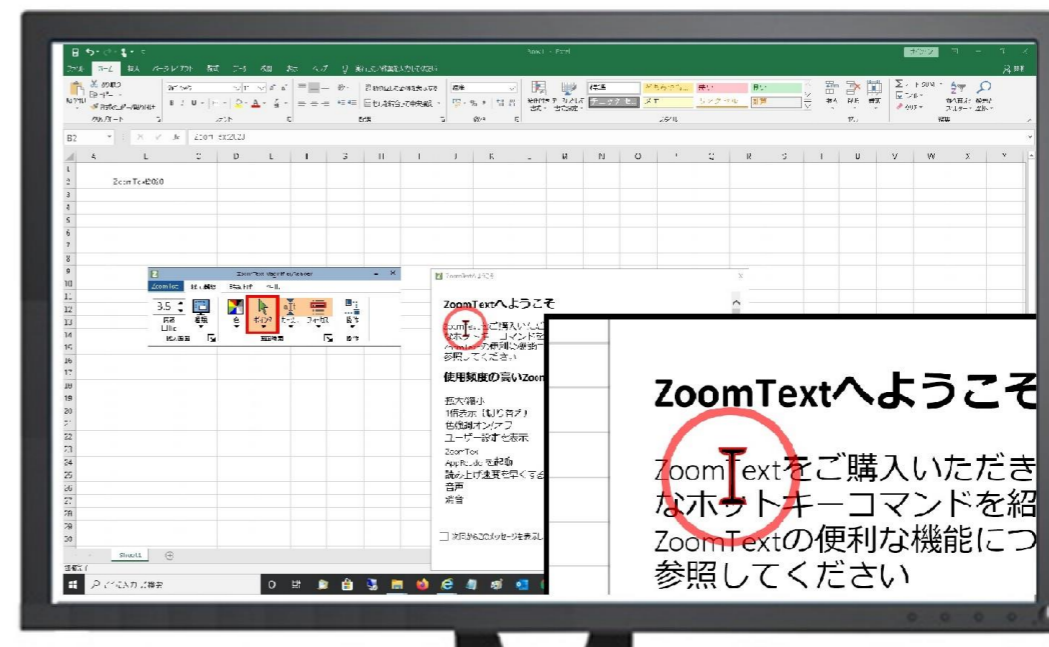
ZoomTextへようこそ

ZoomTextをご購入いただき
なホットキーコマンドを紹
ZoomTextの便利な機能につ
参照してください

ZoomTextへようこそ

使用頻度の高いZoom

拡大縮小
1倍表示（乗り替え）
色強調オン/オフ
ユーザー設定を表示
ZoomText
AppReaderを起動
読み上げ速度を早くする
音声
終了

次回からこのメッセージを表示し

ZoomText2020

3.5
ZoomText
ポインタ
Sheet1
B2